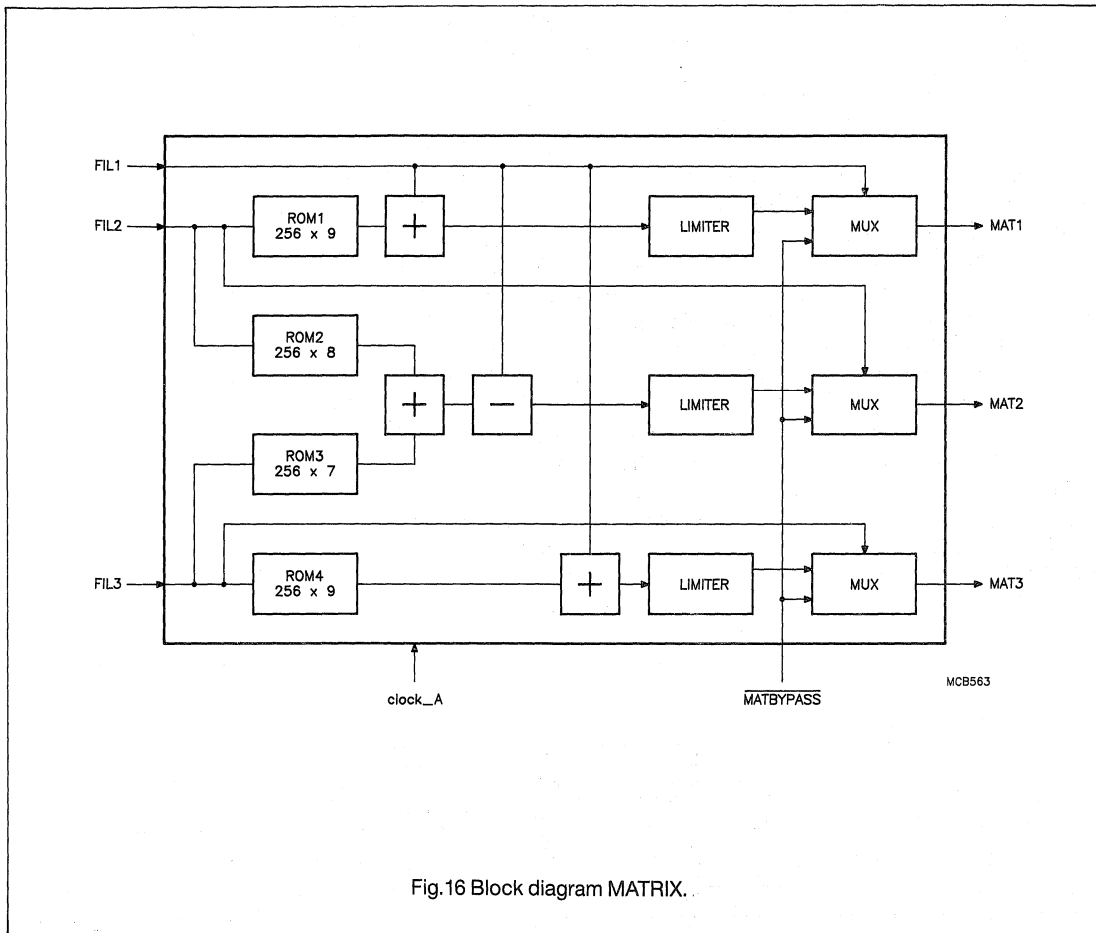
FIL1

FIL2

ROM1
256 x 9

+

LIMITER

MUX

MAT1

ROM2
256 x 8

+

−

LIMITER

MUX

MAT2

ROM3
256 x 7

FIL3

ROM4
256 x 9

+

LIMITER

MUX

MAT3

clock_A

$\overline{\text{MATBYPASS}}$

MCB563

Fig.16 Block diagram MATRIX.